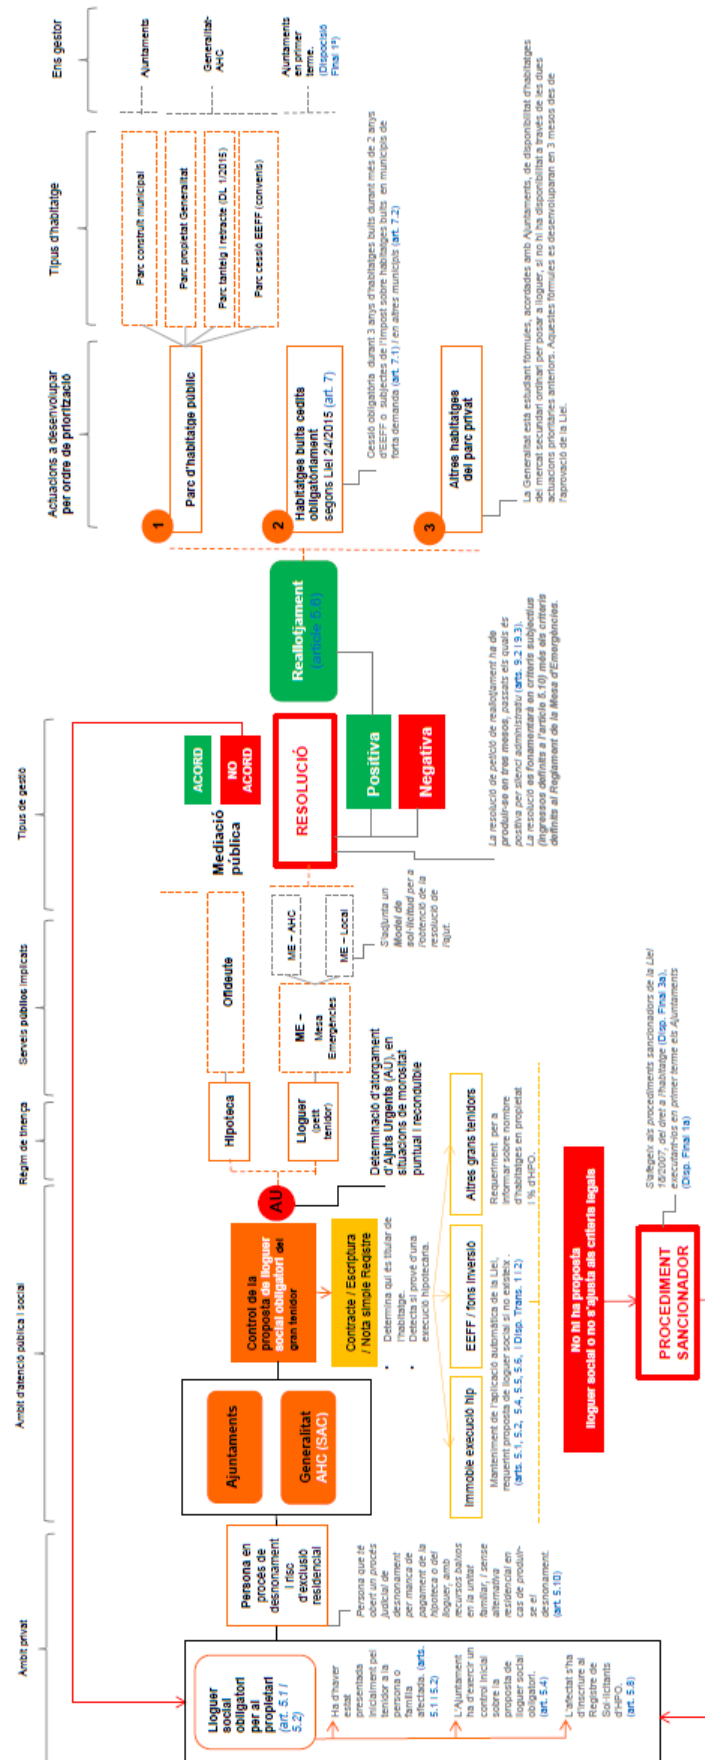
Ens gestor

Ajuntaments

Generalitat-AHC

Ajuntaments en primer terme. (Disposició Final 1a)

Tipus d'habitatge

Parc construït municipal

Parc propietat Generalitat

Parc tanteig i retracte (DL 1/2015)

Parc cessió EEFF (convenis)

Actuacions a desenvolupar per ordre de priorització

1 Parc d'habitatge públic

2 Habitatges buits cedits obligatòriament segons Llei 24/2015 (art. 7)

Cessió obligatòria durant 3 anys d'habitatges buits durant més de 2 anys d'EEFF o subjectes de l'impost sobre habitatges buits en municipis de forta demanda (art. 7.1) i en altres municipis (art. 7.2)

3 Altres habitatges del parc privat

La Generalitat està estudiant fórmules, acordades amb Ajuntaments, de disponibilitat d'habitatges del mercat secundari ordinari per posar a lloguer, si no hi ha disponibilitat a través de les dues actuacions prioritàries anteriors. Aquestes fórmules es desenvoluparan en 3 mesos des de l'aprovació de la Llei.

Reallotjament (article 5.6)

Tipus de gestió

ACORD

NO ACORD

Mediació pública

RESOLUCIÓ

Positiva

Negativa

La resolució de petició de reallotjament ha de produir-se en tres mesos, passats els quals és positiva per silenci administratiu (arts. 9.2 i 9.3). La resolució es fonamentarà en criteris subjectius (ingressos definits a l'article 5.10) més els criteris definits al Reglament de la Mesa d'Emergències.

Serveis públics implicats

Ofideute

ME – AHC

ME – Local

ME – Mesa Emergències

S'adjunta un Model de sol·licitud per a l'obtenció de la resolució de l'ajut.

Règim de tinença

Hipoteca

Lloguer (petit tenidor)

AU

Determinació d'atorgament d'Ajuts Urgents (AU), en situacions de morositat puntual i reconduïble

Àmbit d'atenció pública i social

Ajuntaments

Generalitat AHC (SAC)

Control de la proposta de lloguer social obligatori del gran tenidor

Contracte / Escriptura / Nota simple Registre

* Determina qui és titular de l'habitatge.
* Detecta si prové d'una execució hipotecària.

Immoble execució hip

Manteniment de l'aplicació automàtica de la Llei, requerint proposta de lloguer social si no existeix. (arts. 5.1, 5.2, 5.4, 5.5, 5.6, i Disp. Trans. 1 i 2)

EEFF / fons inversió

Altres grans tenidors

Requeriment per a informar sobre nombre d'habitatges en propietat i % d'HPO.

No hi ha proposta lloguer social o no s'ajusta als criteris legals

PROCEDIMENT SANCIONADOR

S'afegeix als procediments sancionadors de la Llei 18/2007, del dret a l'habitatge (Disp. Final 3a), executant-los en primer terme els Ajuntaments (Disp. Final 1a).

Àmbit privat

Persona en procés de desnonament i risc d'exclusió residencial

Persona que té obert un procés judicial de desnonament per manca de pagament de la hipoteca o del lloguer, amb recursos baixos en la unitat familiar, i sense alternativa residencial en cas de produir-se el desnonament. (art. 5.10)

Lloguer social obligatori per al propietari (art. 5.1 i 5.2)

Ha d'haver estat presentada inicialment pel tenidor a la persona o família afectada. (arts. 5.1 i 5.2)

L'Ajuntament ha d'exercir un control inicial sobre la proposta de lloguer social obligatori. (art. 5.4)

L'afectat s'ha d'inscriure al Registre de Sol·licitants d'HPO. (art. 5.8)